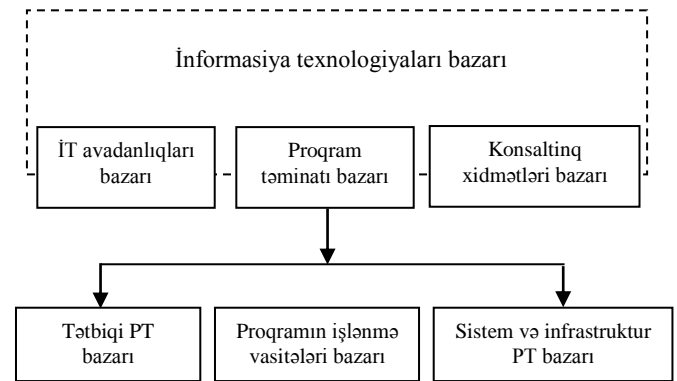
İnformasiya texnologiyaları bazarı

İT avadanlıqları bazarı

Proqram təminatı bazarı

Konsaltinq xidmətləri bazarı

Tətbiqi PT bazarı

Proqramın işlənmə vasitələri bazarı

Sistem və infrastruktur PT bazarı